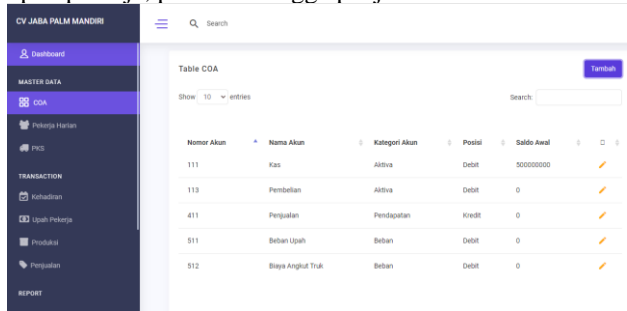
CV JABA PALM MANDIRI

Search

Dashboard

MASTER DATA

COA

Pekerja Harian

PKS

TRANSACTION

Kehadiran

Upah Pekerja

Produksi

Penjualan

REPORT

Table COA

Tambah

Show 10 entries

Search:

| Nomor Akun | Nama Akun | Kategori Akun | Posisi | Saldo Awal | |
|---|---|---|---|---|---|
| 111 | Kas | Aktiva | Debit | 500000000 | |
| 113 | Pembelian | Aktiva | Debit | 0 | |
| 411 | Penjualan | Pendapatan | Kredit | 0 | |
| 511 | Beban Upah | Beban | Debit | 0 | |
| 512 | Biaya Angkut Truk | Beban | Debit | 0 | |